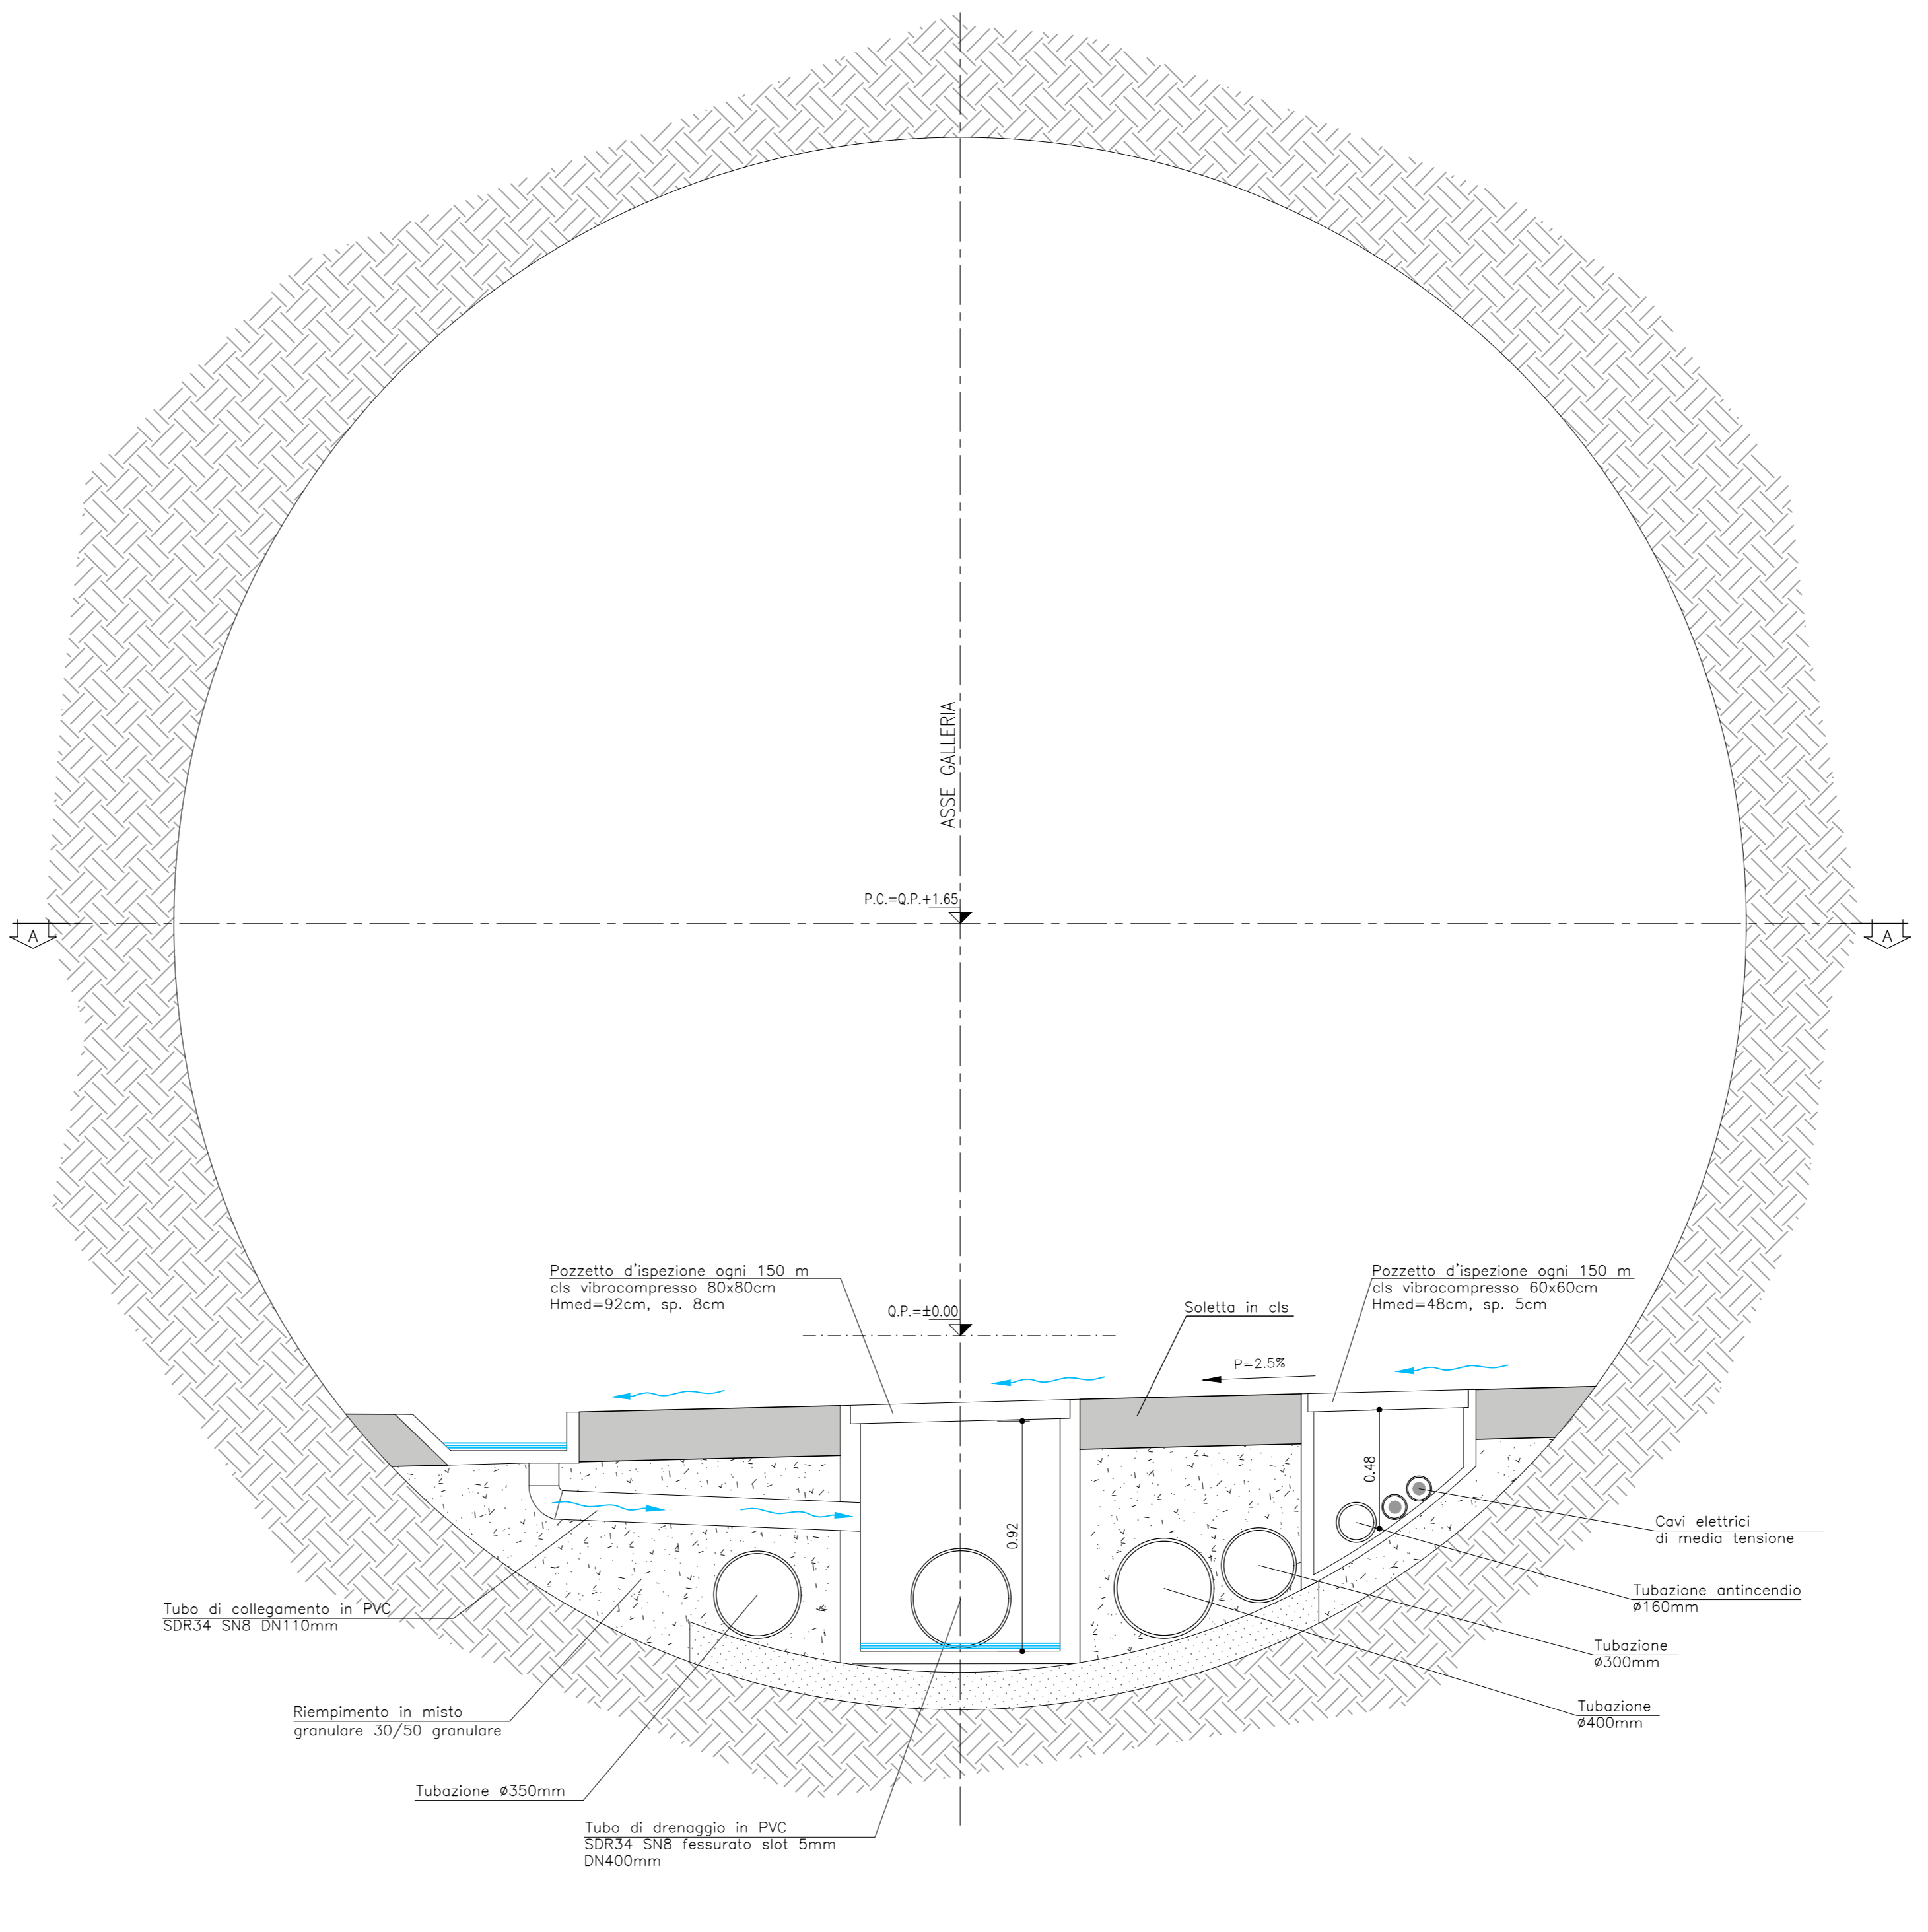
ASSE GALLERIA

P.C.=Q.P.+1.65

A

A

Pozzetto d'ispezione ogni 150 m
cls vibrocompresso 80x80cm
Hmed=92cm, sp. 8cm

Q.P.=±0.00

Soletta in cls

Pozzetto d'ispezione ogni 150 m
cls vibrocompresso 60x60cm
Hmed=48cm, sp. 5cm

P=2.5%

0.48

0.92

Cavi elettrici
di media tensione

Tubazione antincendio
ø160mm

Tubazione
ø300mm

Tubazione
ø400mm

Tubo di collegamento in PVC
SDR34 SN8 DN110mm

Riempimento in misto
granulare 30/50 granulare

Tubazione ø350mm

Tubo di drenaggio in PVC
SDR34 SN8 fessurato slot 5mm
DN400mm